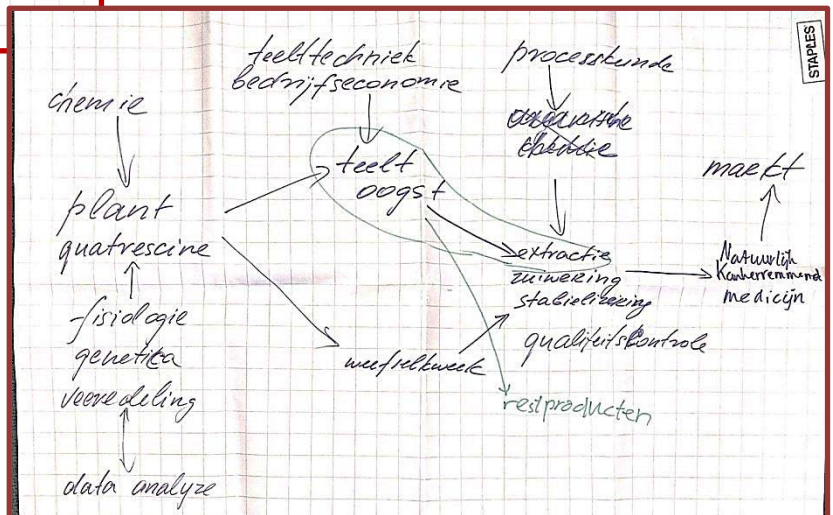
STAPLES

teelttechniek
bedrijfseconomie

processkunde

chemie

~~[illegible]~~
~~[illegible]~~

teelt
oogst

maekt

plant
quatrescine

extractie
zuivering
stabilisering

Natuurlijk
Konkerremmend
medicijn

fisiologie
genetica
veredeling

weefselkweek

qualiteitskontrole

restproducten

data analyze